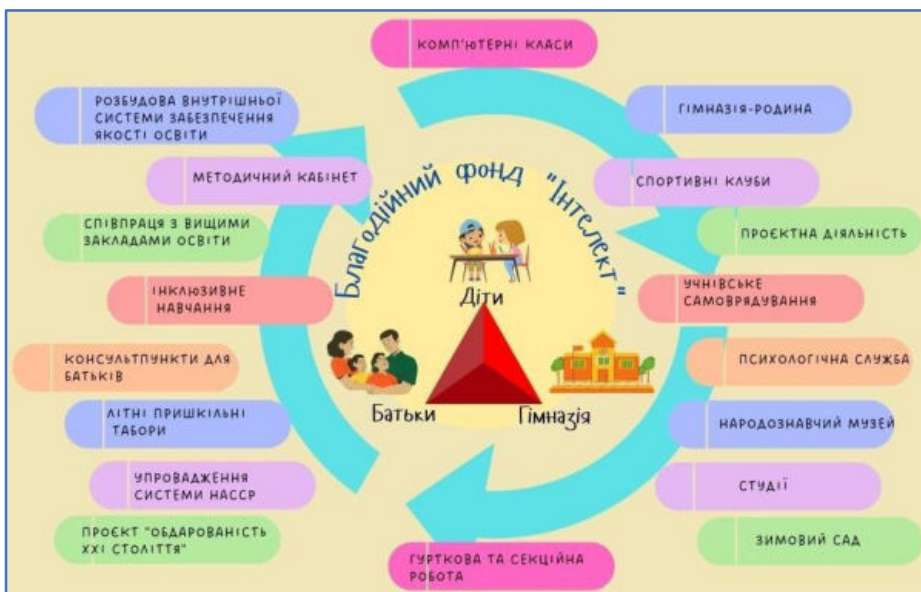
КОМП'ЮТЕРНІ КЛАСИ

РОЗБУДОВА ВНУТРІШНЬОЇ СИСТЕМИ ЗАБЕЗПЕЧЕННЯ ЯКОСТІ ОСВІТИ

ГІМНАЗІЯ-РОДИНА

МЕТОДИЧНИЙ КАБІНЕТ

Благодійний фонд "Інтелект"

СПОРТИВНІ КЛУБИ

СПІВПРАЦЯ З ВИЩИМИ ЗАКЛАДАМИ ОСВІТИ

ПРОЄКТНА ДІЯЛЬНІСТЬ

Діти

ІНКЛЮЗИВНЕ НАВЧАННЯ

УЧНІВСЬКЕ САМОВРЯДУВАННЯ

КОНСУЛЬТПУНКТИ ДЛЯ БАТЬКІВ

ПСИХОЛОГІЧНА СЛУЖБА

Батьки

Гімназія

ЛІТНІ ПРИШКІЛЬНІ ТАБОРИ

НАРОДОЗНАВЧИЙ МУЗЕЙ

УПРОВАДЖЕННЯ СИСТЕМИ HACCP

СТУДІЇ

ПРОЄКТ "ОБДАРОВАНІСТЬ XXI СТОЛІТТЯ"

ЗИМОВИЙ САД

ГУРТКОВА ТА СЕКЦІЙНА РОБОТА